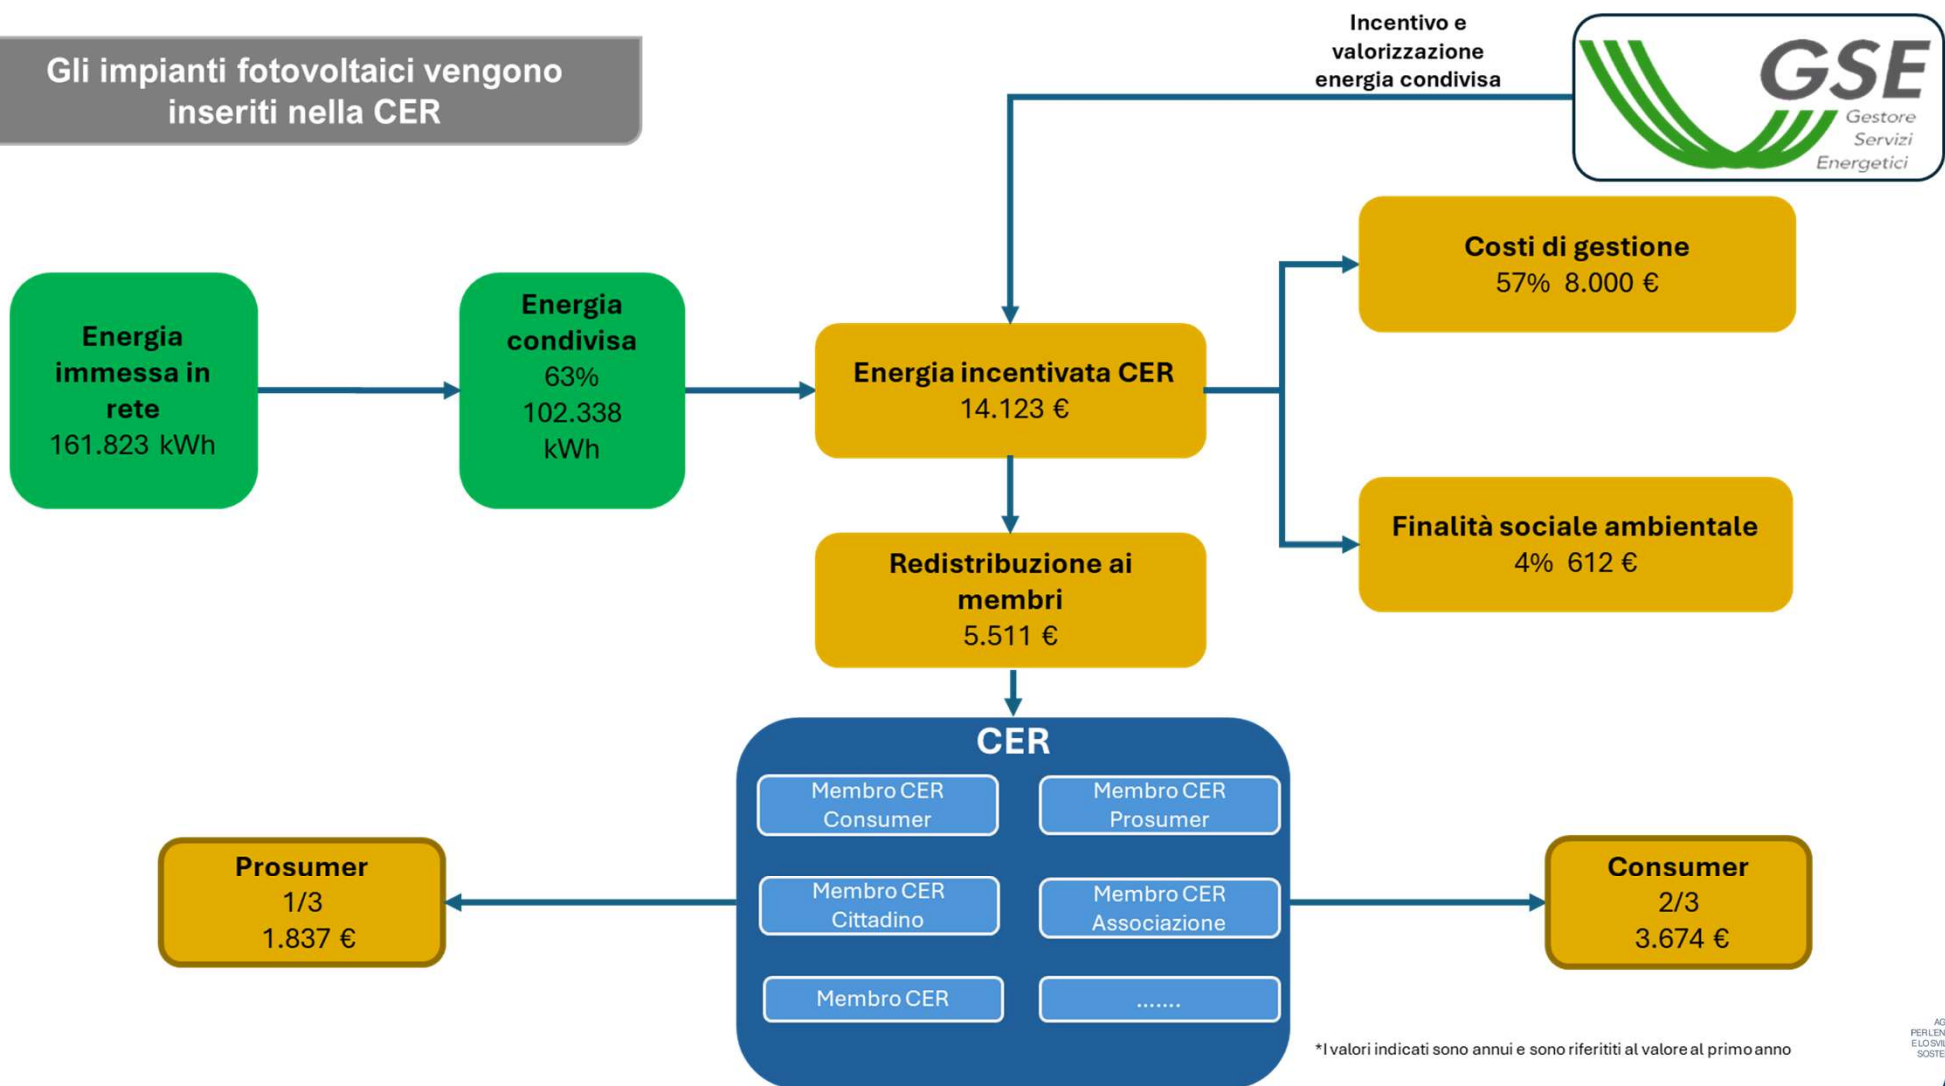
Gli impianti fotovoltaici vengono inseriti nella CER

Incentivo e valorizzazione energia condivisa

GSE
Gestore Servizi Energetici

Energia immessa in rete
161.823 kWh

Energia condivisa
63%
102.338 kWh

Energia incentivata CER
14.123 €

Costi di gestione
57% 8.000 €

Finalità sociale ambientale
4% 612 €

Redistribuzione ai membri
5.511 €

CER

Membro CER Consumer

Membro CER Prosumer

Membro CER Cittadino

Membro CER Associazione

Membro CER

.......

Prosumer
1/3
1.837 €

Consumer
2/3
3.674 €

*I valori indicati sono annui e sono riferititi al valore al primo anno

AG
PER LEN
E LO SVI
SOSTE